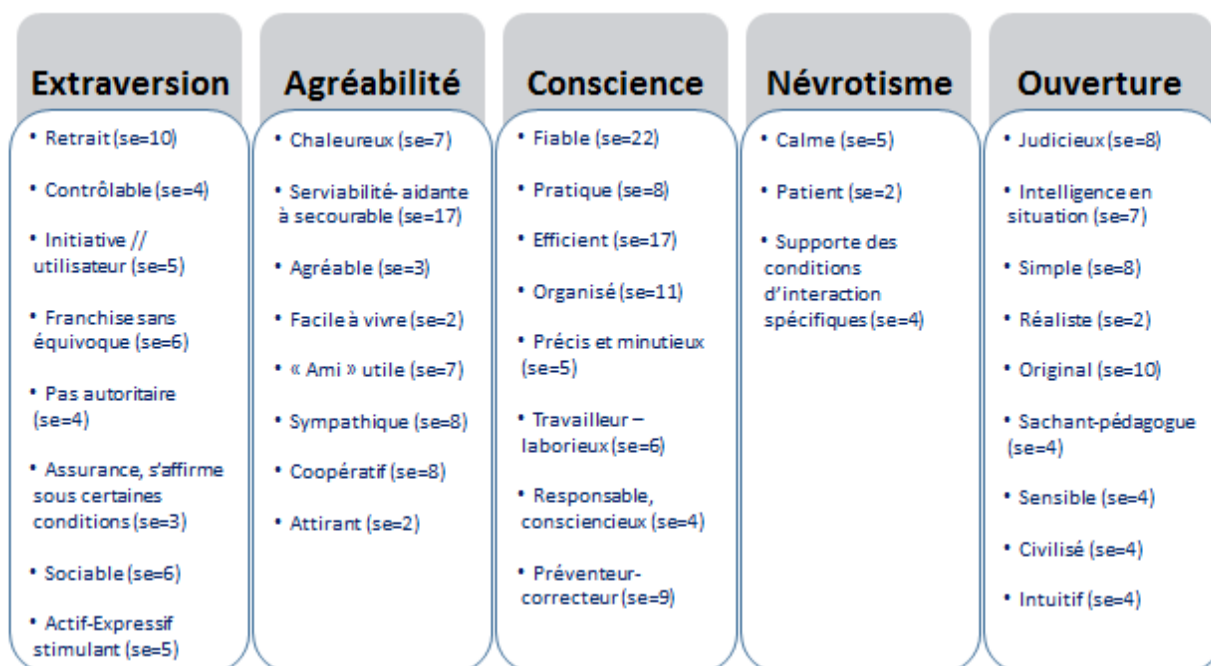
Extraversion

• Retrait (se=10)

• Contrôlable (se=4)

• Initiative // utilisateur (se=5)

• Franchise sans équivoque (se=6)

• Pas autoritaire (se=4)

• Assurance, s'affirme sous certaines conditions (se=3)

• Sociable (se=6)

• Actif-Expressif stimulant (se=5)

Agréabilité

• Chaleureux (se=7)

• Serviabilité- aidante à secourable (se=17)

• Agréable (se=3)

• Facile à vivre (se=2)

• « Ami » utile (se=7)

• Sympathique (se=8)

• Coopératif (se=8)

• Attirant (se=2)

Conscience

• Fiable (se=22)

• Pratique (se=8)

• Efficient (se=17)

• Organisé (se=11)

• Précis et minutieux (se=5)

• Travailleur – laborieux (se=6)

• Responsable, consciencieux (se=4)

• Préventeur-correcteur (se=9)

Névrotisme

• Calme (se=5)

• Patient (se=2)

• Supporte des conditions d'interaction spécifiques (se=4)

Ouverture

• Judicieux (se=8)

• Intelligence en situation (se=7)

• Simple (se=8)

• Réaliste (se=2)

• Original (se=10)

• Sachant-pédagogue (se=4)

• Sensible (se=4)

• Civilisé (se=4)

• Intuitif (se=4)